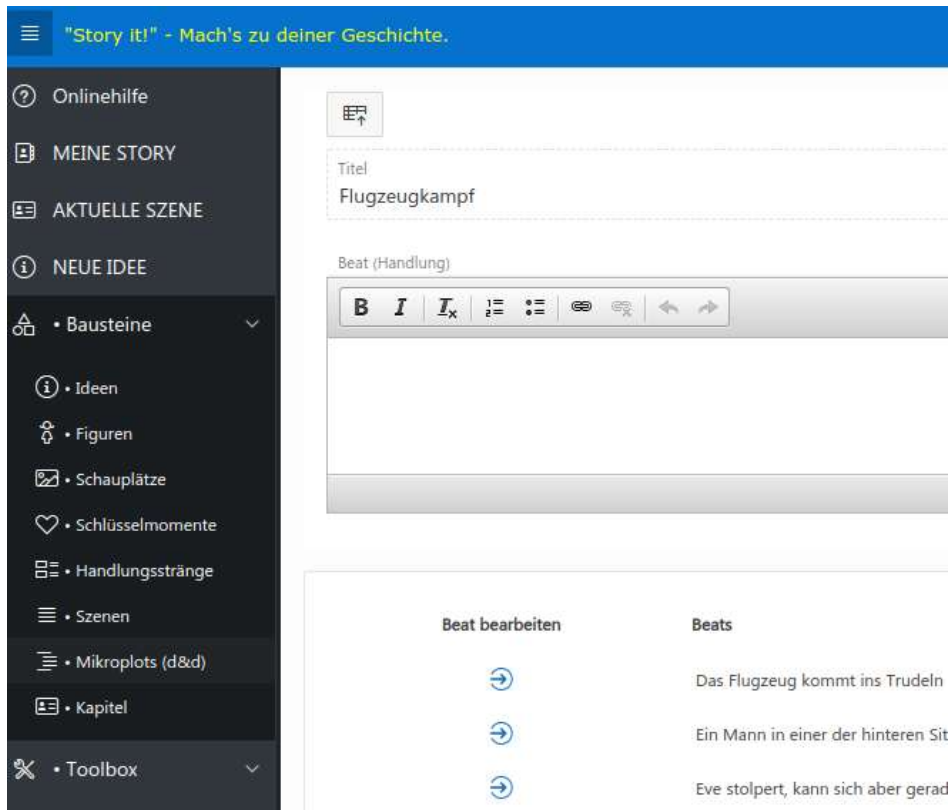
"Story it!" - Mach's zu deiner Geschichte.

Onlinehilfe
MEINE STORY
AKTUELLE SZENE
NEUE IDEE
• Bausteine
• Ideen
• Figuren
• Schauplätze
• Schlüsselmomente
• Handlungsstränge
• Szenen
• Mikroplots (d&d)
• Kapitel
• Toolbox

Titel
Flugzeugkampf

Beat (Handlung)

B I $I_x$

| Beat bearbeiten | Beats |
|---|---|
| | Das Flugzeug kommt ins Trudeln |
| | Ein Mann in einer der hinteren Sit |
| | Eve stolpert, kann sich aber gerad |